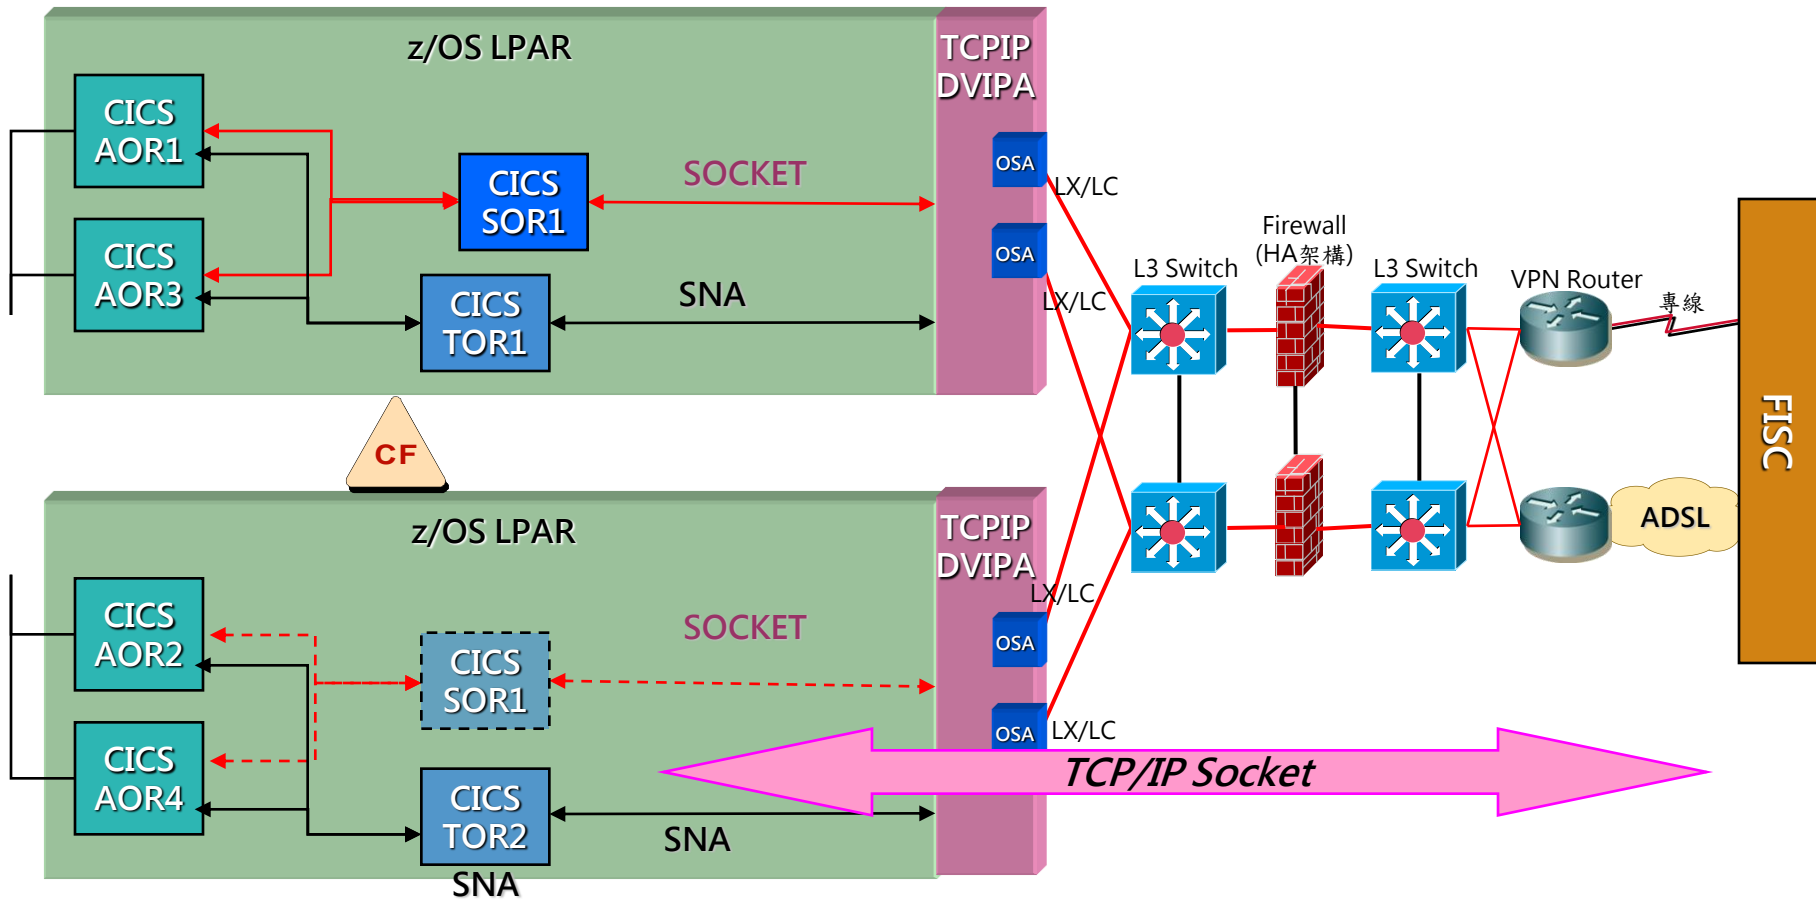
z/OS LPAR

TCPIP DVIPA

CICS AOR1

CICS AOR3

CICS SOR1

CICS TOR1

SOCKET

SNA

OSA

OSA

LX/LC

LX/LC

Firewall (HA架構)

L3 Switch

L3 Switch

VPN Router

專線

FISC

CF

ADSL

z/OS LPAR

TCPIP DVIPA

CICS AOR2

CICS AOR4

CICS SOR1

CICS TOR2

SOCKET

SNA

SNA

LX/LC

OSA

OSA

LX/LC

TCP/IP Socket